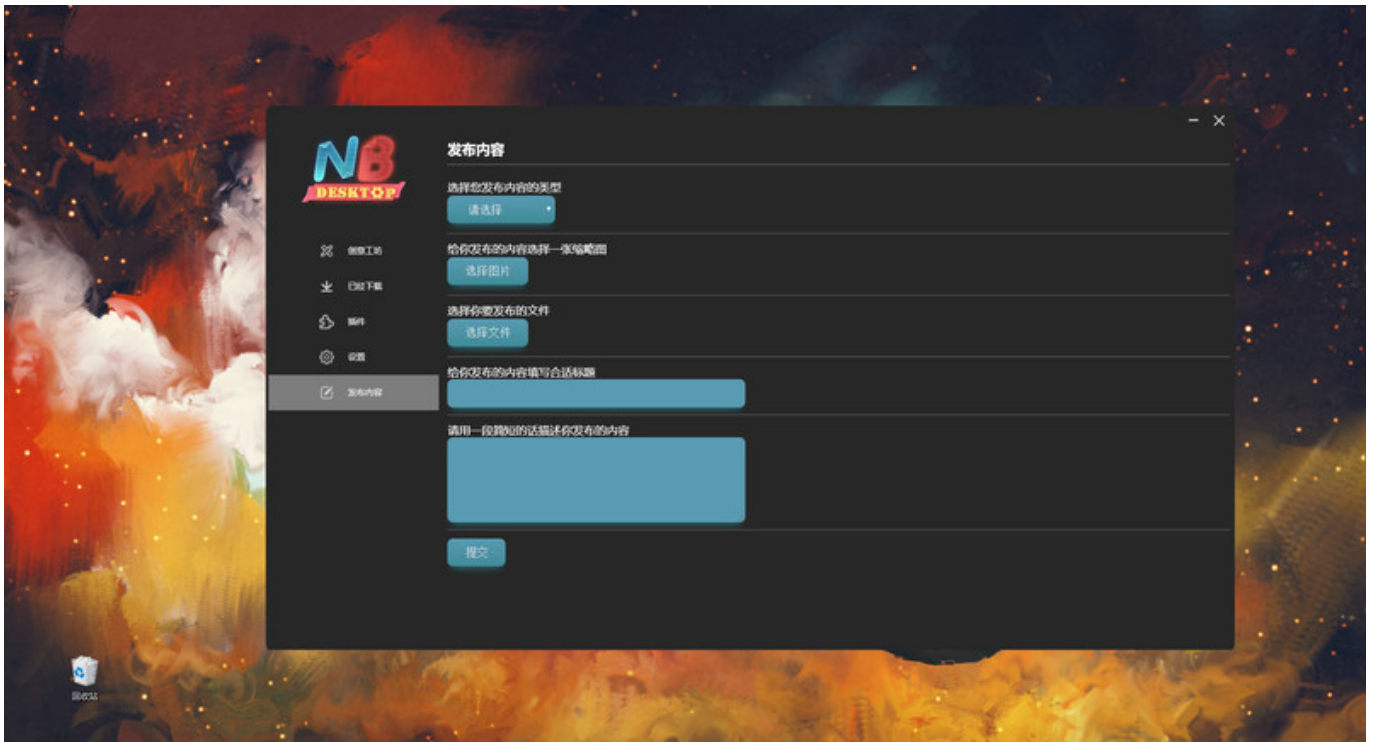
NB
DESKTOP

创意工坊
已经下载
插件
设置
发布内容

发布内容

选择您发布内容的类型
请选择

给你发布的内容选择一张缩略图
选择图片

选择你要发布的文件
选择文件

给你发布的内容填写合适标题

请用一段简短的话描述你发布的内容

提交

回收站